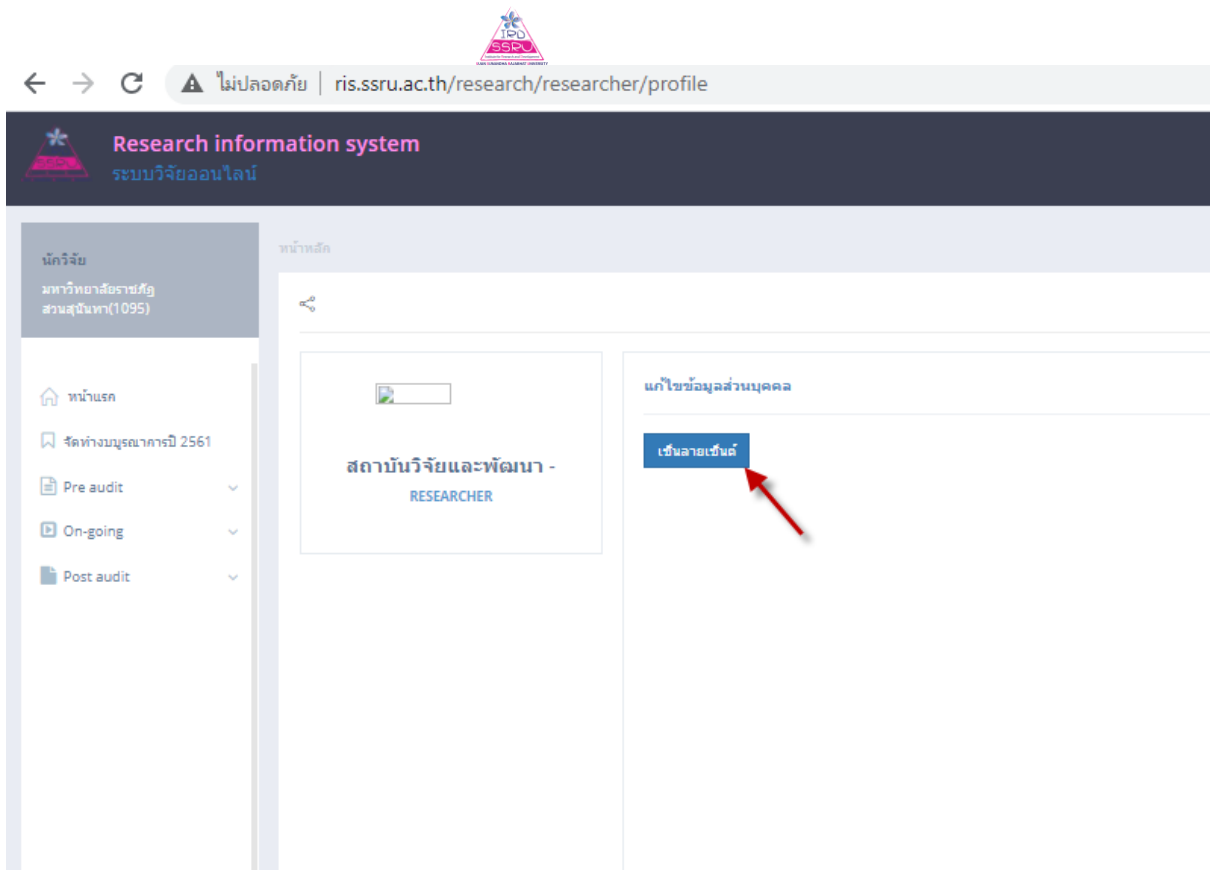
IRD SSRU

ไม่ปลอดภัย | ris.ssru.ac.th/research/researcher/profile

Research information system
ระบบวิจัยออนไลน์

นักวิจัย
มหาวิทยาลัยราชภัฏสวนสุนันทา(1095)

หน้าหลัก

หน้าแรก
จัดทำงบบูรณาการปี 2561
Pre audit
On-going
Post audit

สถาบันวิจัยและพัฒนา -
RESEARCHER

แก้ไขข้อมูลส่วนบุคคล

เซ็นลายเซ็นต์